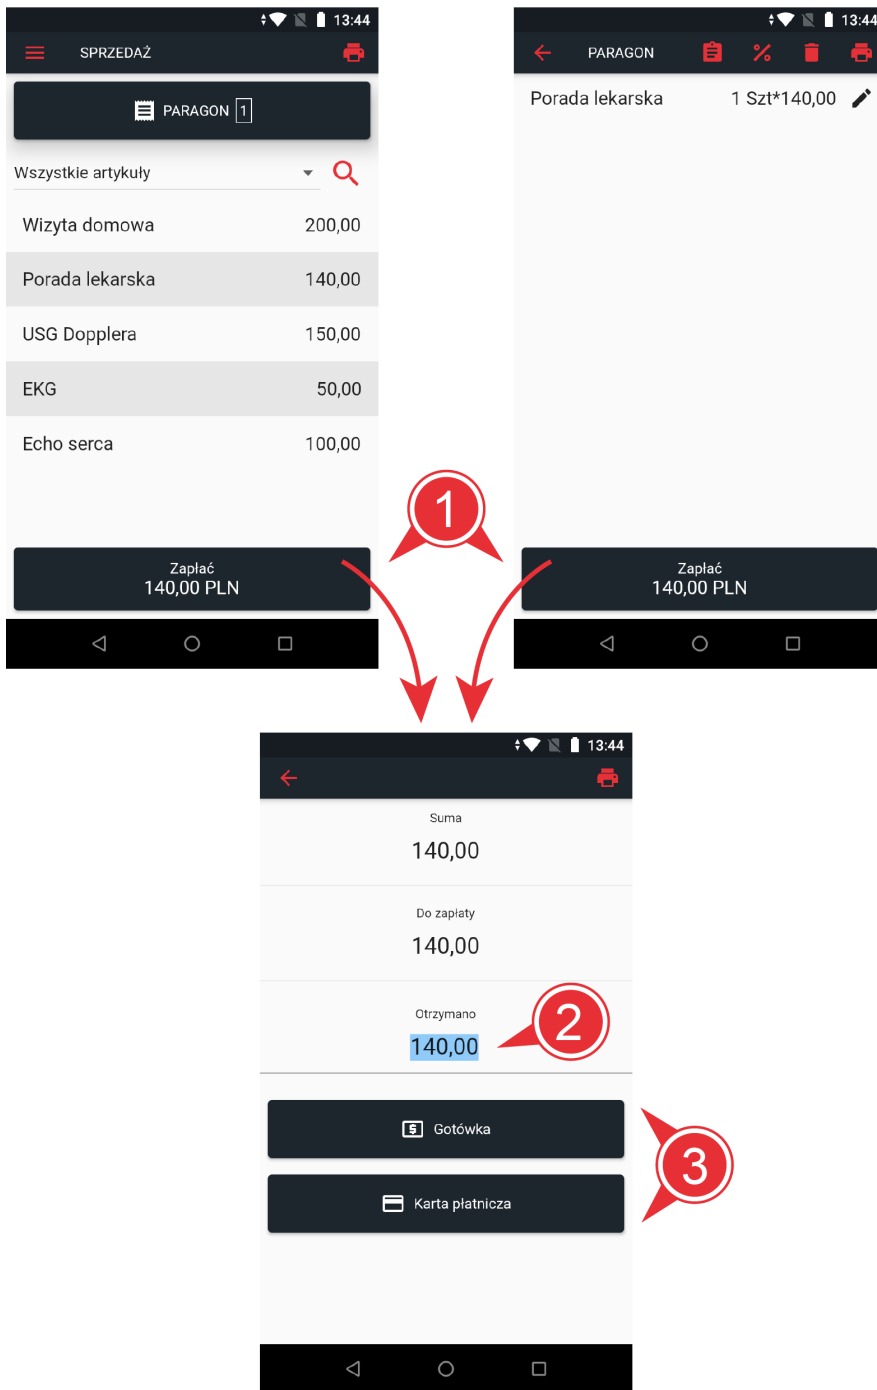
13:44
SPRZEDAŻ
PARAGON 1
Wszystkie artykuły
Wizyta domowa 200,00
Porada lekarska 140,00
USG Dopplera 150,00
EKG 50,00
Echo serca 100,00
Zapłać
140,00 PLN

13:44
PARAGON
Porada lekarska 1 Szt*140,00
Zapłać
140,00 PLN

1

13:44
Suma
140,00
Do zapłaty
140,00
Otrzymano
140,00

2

Gotówka
Karta płatnicza

3